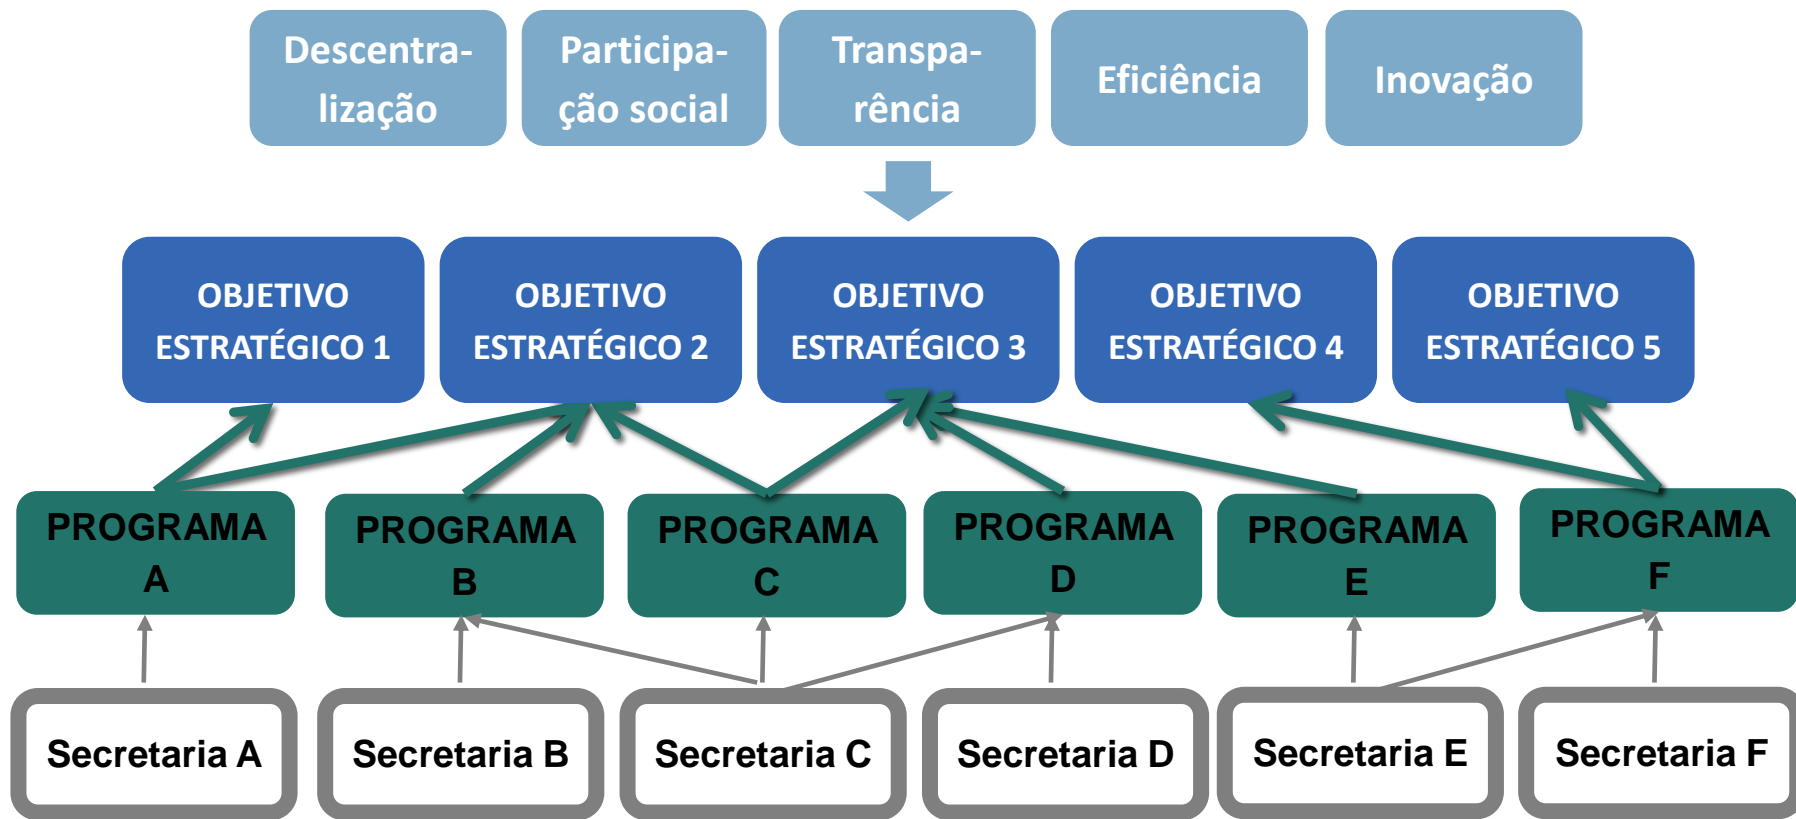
Descentralização

Participação social

Transparência

Eficiência

Inovação

OBJETIVO ESTRATÉGICO 1

OBJETIVO ESTRATÉGICO 2

OBJETIVO ESTRATÉGICO 3

OBJETIVO ESTRATÉGICO 4

OBJETIVO ESTRATÉGICO 5

PROGRAMA A

PROGRAMA B

PROGRAMA C

PROGRAMA D

PROGRAMA E

PROGRAMA F

Secretaria A

Secretaria B

Secretaria C

Secretaria D

Secretaria E

Secretaria F